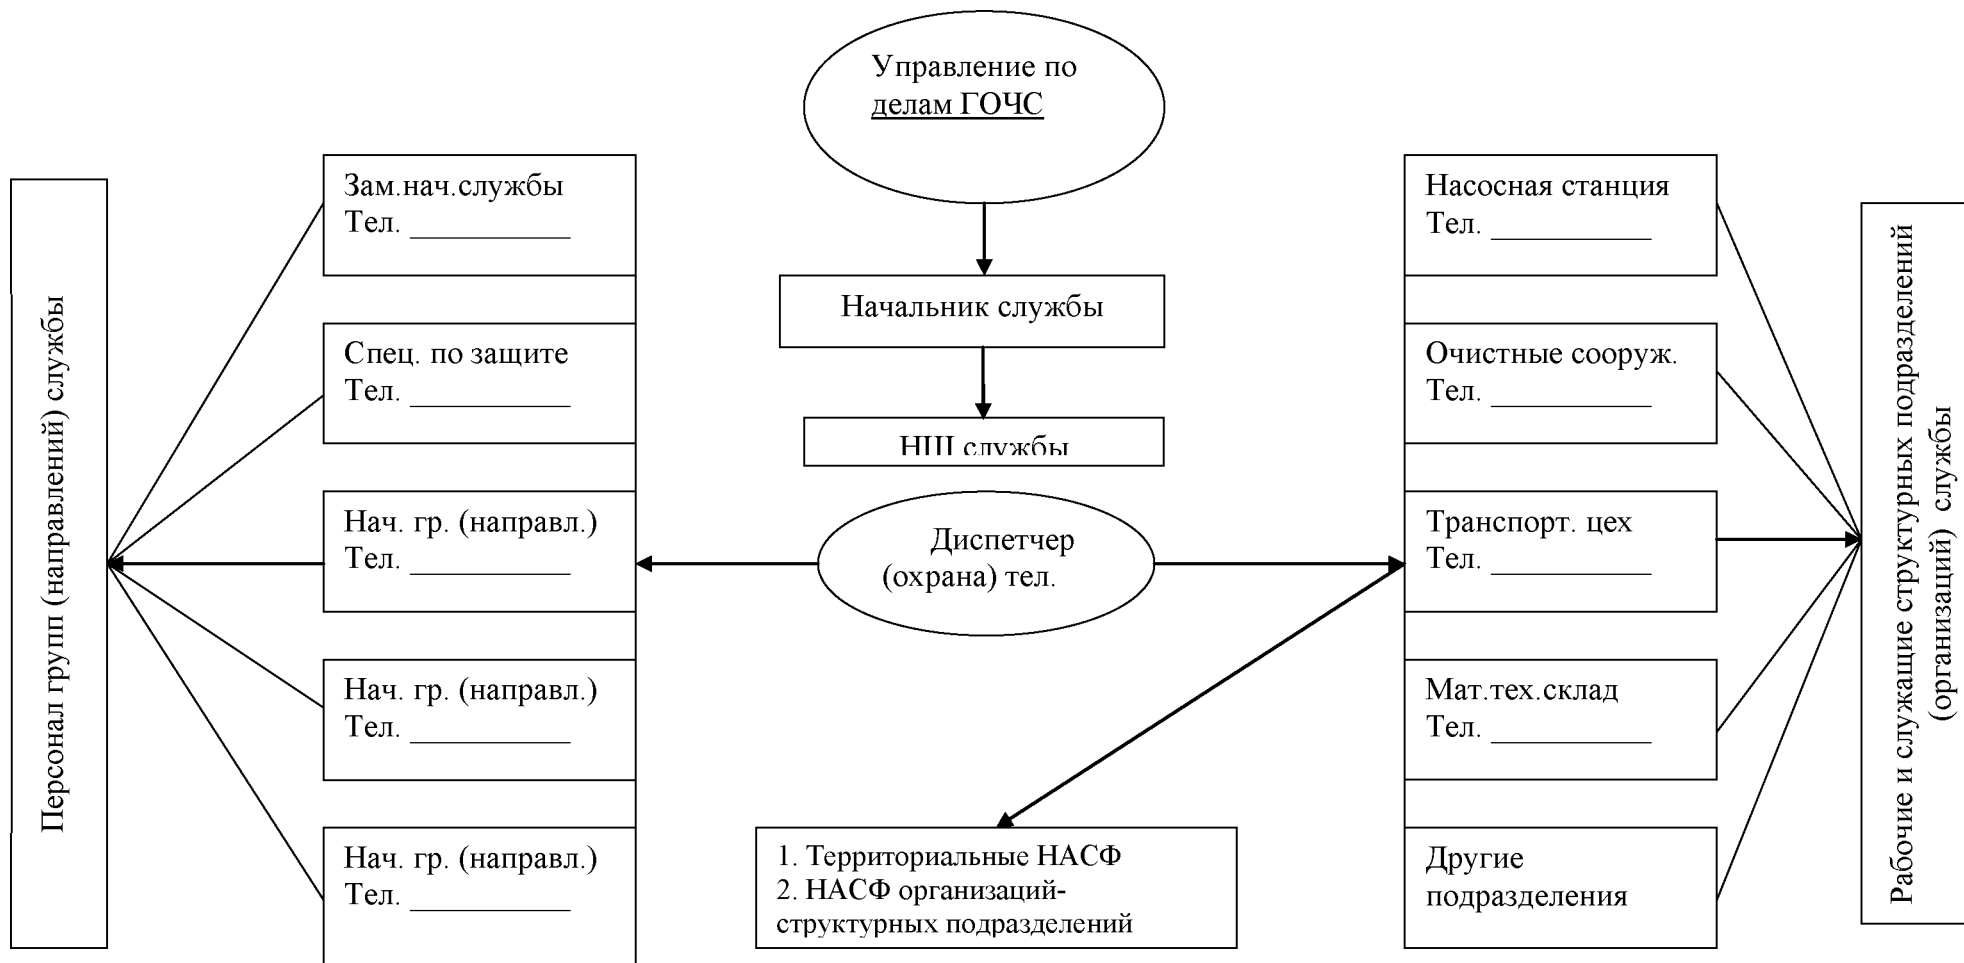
Управление по делам ГОЧС

Начальник службы

НШ службы

Диспетчер (охрана) тел.

Персонал групп (направлений) службы

Зам.нач.службы
Тел. __________

Спец. по защите
Тел. __________

Нач. гр. (направл.)
Тел. __________

Нач. гр. (направл.)
Тел. __________

Нач. гр. (направл.)
Тел. __________

Насосная станция
Тел. __________

Очистные соору ж.
Тел. __________

Транспорт. цех
Тел. __________

Мат.тех.склад
Тел. __________

Другие подразделения

1. Территориальные НАСФ
2. НАСФ организаций-структурных подразделений

Рабочие и служащие структурных подразделений (организаций) службы